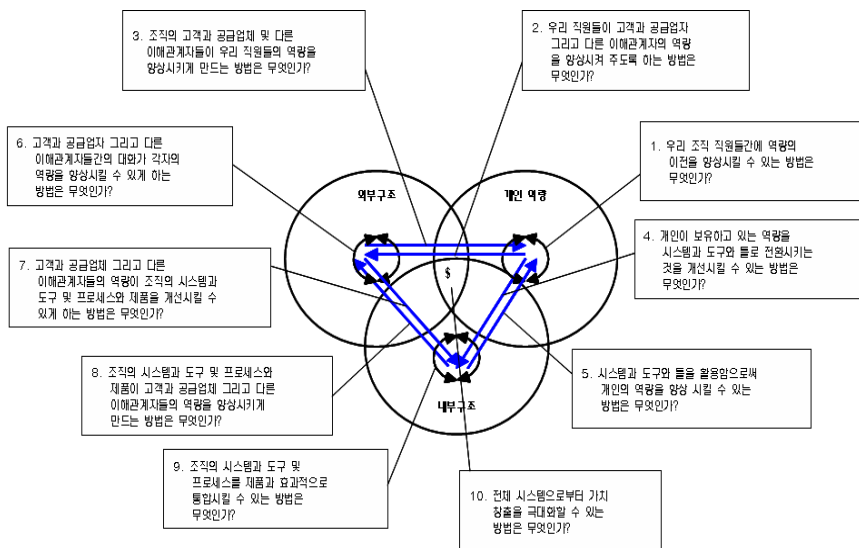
3. 조직의 고객과 공급업체 및 다른 이해관계자들이 우리 직원들의 역량을 향상시키게 만드는 방법은 무엇인가?

2. 우리 직원들이 고객과 공급업자 그리고 다른 이해관계의 역량을 향상시켜 주도록 하는 방법은 무엇인가?

6. 고객과 공급업자 그리고 다른 이해관계자들간의 대화가 각자의 역량을 향상시킬 수 있게 하는 방법은 무엇인가?

1. 우리 조직 직원들간에 역량의 이전을 향상시킬 수 있는 방법은 무엇인가?

외부구조

개인 역량

4. 개인이 보유하고 있는 역량을 시스템과 도구와 툴로 전환시키는 것을 개선시킬 수 있는 방법은 무엇인가?

7. 고객과 공급업체 그리고 다른 이해관계자들의 역량이 조직의 시스템과 도구 및 프로세스와 제품을 개선시킬 수 있게 하는 방법은 무엇인가?

$

5. 시스템과 도구와 툴을 활용함으로써 개인의 역량을 향상 시킬 수 있는 방법은 무엇인가?

8. 조직의 시스템과 도구 및 프로세스와 제품이 고객과 공급업체 그리고 다른 이해관계자들의 역량을 향상시키게 만드는 방법은 무엇인가?

내부구조

9. 조직의 시스템과 도구 및 프로세스를 제품과 효과적으로 통합시킬 수 있는 방법은 무엇인가?

10. 전체 시스템으로부터 가치 창출을 극대화할 수 있는 방법은 무엇인가?